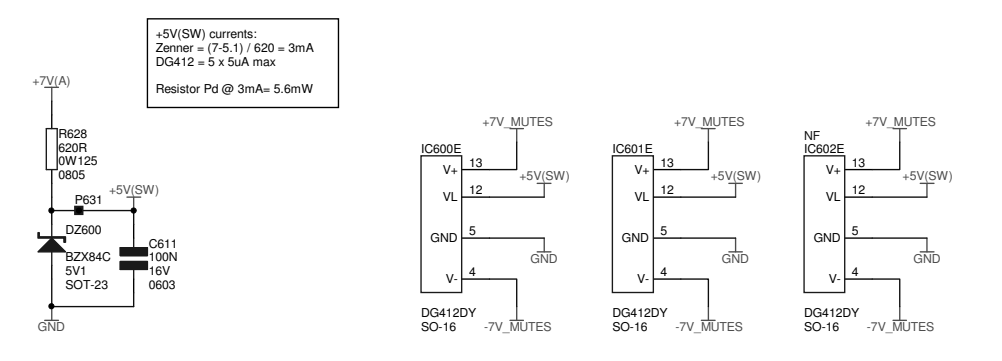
+5V(SW) currents:
Zenner = (7-5.1) / 620 = 3mA
DG412 = 5 x 5uA max

Resistor Pd @ 3mA= 5.6mW

+7V(A)

R628
620R
0W125
0805

P631

+5V(SW)

DZ600

BZX84C
5V1
SOT-23

C611
100N
16V
0603

GND

+7V_MUTES

IC600E

13
V+

12
VL

+5V(SW)

5
GND

GND

4
V-

DG412DY
SO-16

-7V_MUTES

+7V_MUTES

IC601E

13
V+

12
VL

+5V(SW)

5
GND

GND

4
V-

DG412DY
SO-16

-7V_MUTES

NF
IC602E

+7V_MUTES

13
V+

12
VL

+5V(SW)

5
GND

GND

4
V-

DG412DY
SO-16

-7V_MUTES